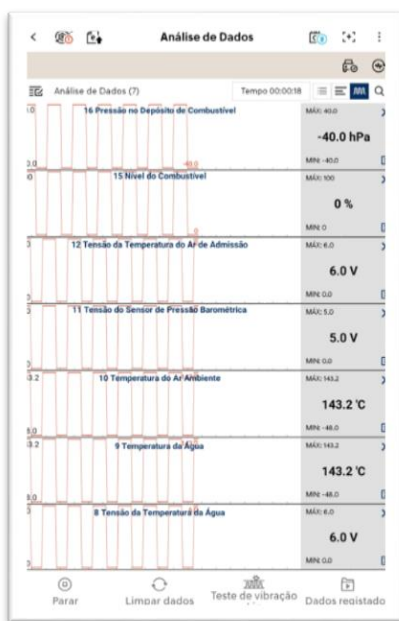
Análise de Dados

Análise de Dados (7)

Tempo 00:00:18

16 Pressão no Depósito de Combustível

MÁX: 40.0

-40.0 hPa

MÍN: -40.0

-40.0

15 Nível do Combustível

MÁX: 100

0 %

MÍN: 0

12 Tensão da Temperatura do Ar de Admissão

MÁX: 6.0

6.0 V

MÍN: 0.0

11 Tensão do Sensor de Pressão Barométrica

MÁX: 5.0

5.0 V

MÍN: 0.0

10 Temperatura do Ar Ambiente

MÁX: 143.2

143.2 °C

MÍN: -48.0

9 Temperatura da Água

MÁX: 143.2

143.2 °C

MÍN: -48.0

8 Tensão da Temperatura da Água

MÁX: 6.0

6.0 V

MÍN: 0.0

Parar

Limpar dados

Teste de vibração

Dados registado